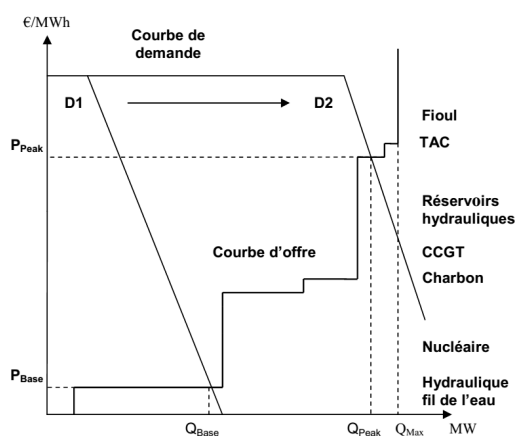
€/MWh

Courbe de demande

D1

D2

Fioul

$P_{Peak}$

TAC

Réservoirs hydrauliques

CCGT

Courbe d'offre

Charbon

Nucléaire

$P_{Base}$

Hydraulique fil de l'eau

$Q_{Base}$

$Q_{Peak}$

$Q_{Max}$

MW